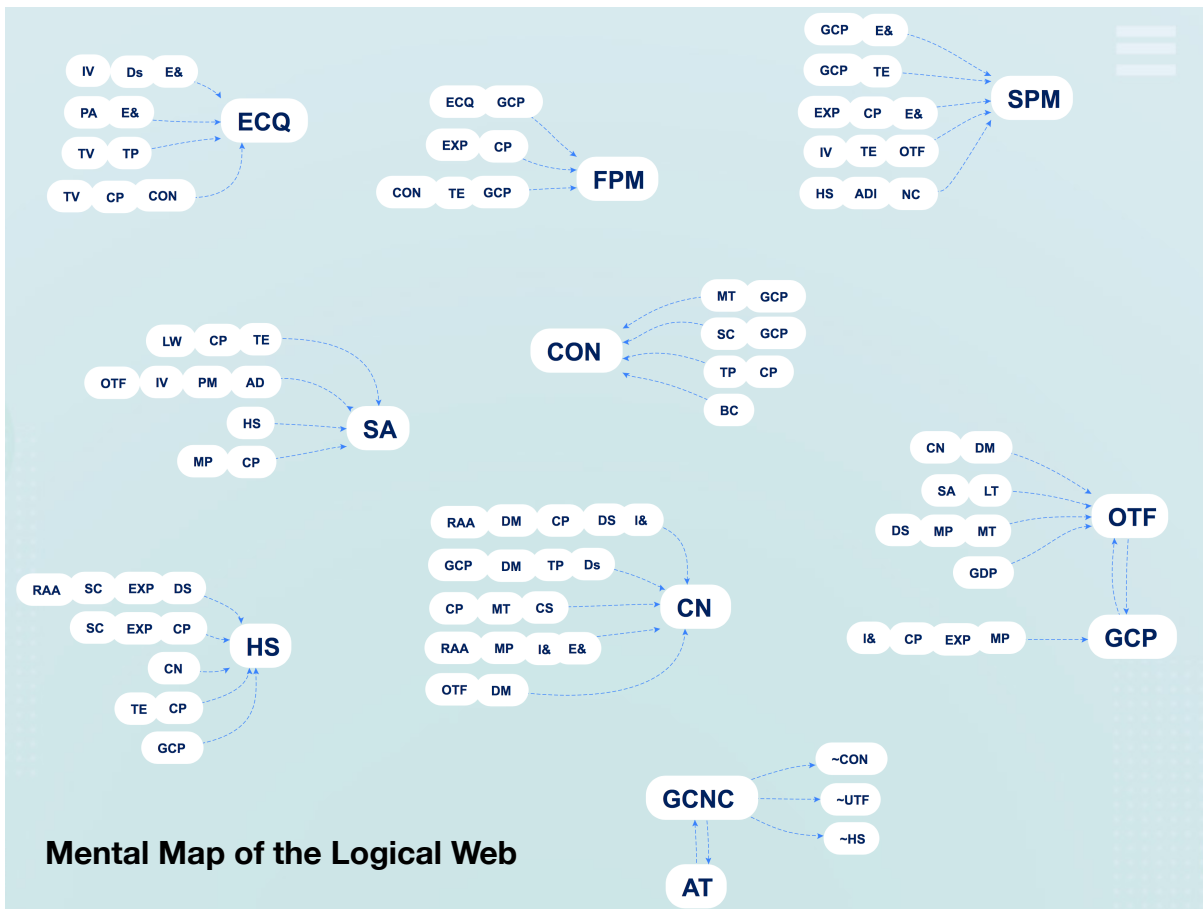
IV Ds E&
PA E&
TV TP
TV CP CON
ECQ

ECQ GCP
EXP CP
CON TE GCP
FPM

GCP E&
GCP TE
EXP CP E&
IV TE OTF
HS ADI NC
SPM

MT GCP
SC GCP
TP CP
BC
CON

LW CP TE
OTF IV PM AD
HS
MP CP
SA

CN DM
SA LT
DS MP MT
GDP
OTF

I& CP EXP MP
GCP

RAA DM CP DS I&
GCP DM TP Ds
CP MT CS
RAA MP I& E&
OTF DM
CN

RAA SC EXP DS
SC EXP CP
CN
TE CP
GCP
HS

GCNC
~CON
~UTF
~HS
AT

Mental Map of the Logical Web